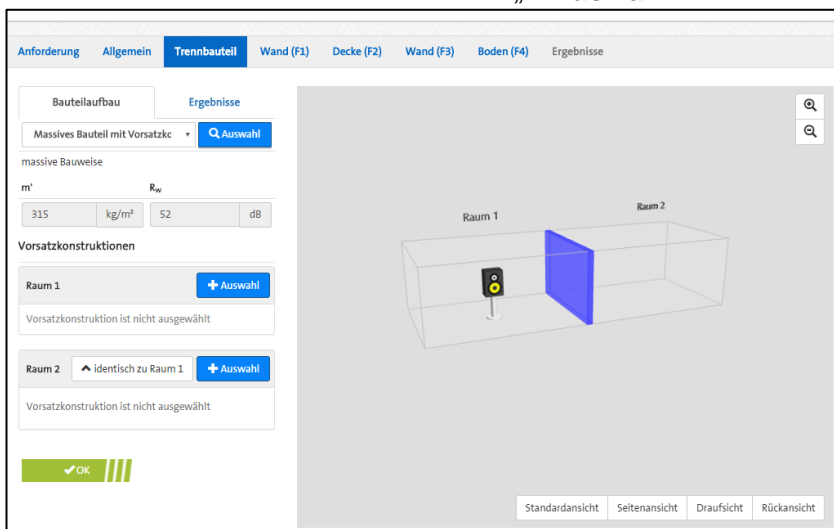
Anforderung Allgemein Trennbauteil Wand (F1) Decke (F2) Wand (F3) Boden (F4) Ergebnisse

Bauteilaufbau Ergebnisse

Massives Bauteil mit Vorsatzkc ▾ Auswahl

massive Bauweise

m' $R_w$

315 kg/m² 52 dB

Vorsatzkonstruktionen

Raum 1 + Auswahl

Vorsatzkonstruktion ist nicht ausgewählt

Raum 2 ^ identisch zu Raum 1 + Auswahl

Vorsatzkonstruktion ist nicht ausgewählt

✔OK

Raum 1

Raum 2

Standardansicht Seitenansicht Draufsicht Rückansicht